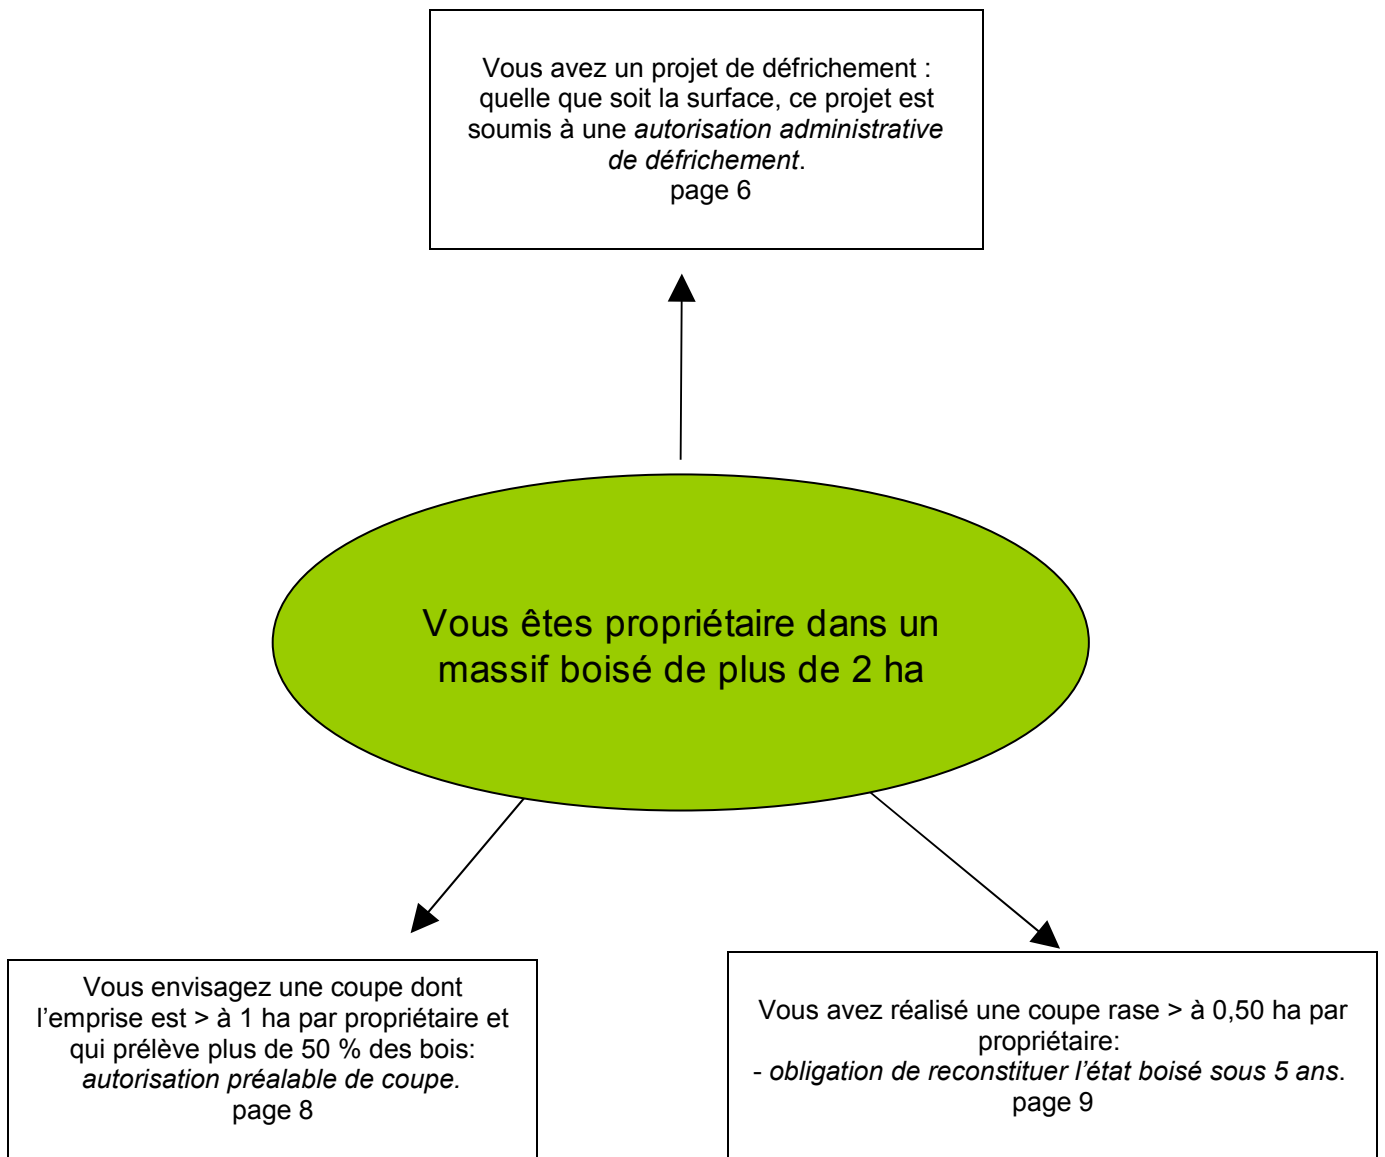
Vous avez un projet de défrichement : quelle que soit la surface, ce projet est soumis à une autorisation administrative de défrichement.
page 6

Vous êtes propriétaire dans un massif boisé de plus de 2 ha

Vous envisagez une coupe dont l'emprise est > à 1 ha par propriétaire et qui prélève plus de 50 % des bois: autorisation préalable de coupe.
page 8

Vous avez réalisé une coupe rase > à 0,50 ha par propriétaire:
- obligation de reconstituer l'état boisé sous 5 ans.
page 9